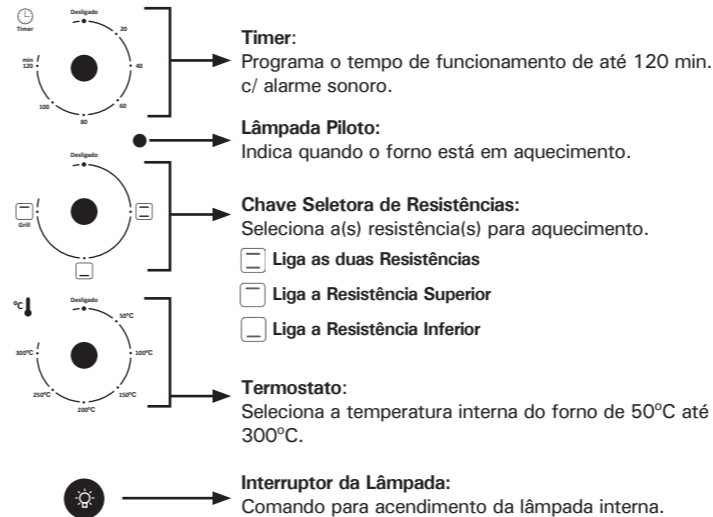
Timer
Desligado
20
40
60
80
100
min
120

Timer:
Programa o tempo de funcionamento de até 120 min. c/ alarme sonoro.

Lâmpada Piloto:
Indica quando o forno está em aquecimento.

Desligado
Grill

Chave Seletora de Resistências:
Seleciona a(s) resistência(s) para aquecimento.
Liga as duas Resistências
Liga a Resistência Superior
Liga a Resistência Inferior

°C
Desligado
50°C
100°C
150°C
200°C
250°C
300°C

Termostato:
Seleciona a temperatura interna do forno de 50°C até 300°C.

Interruptor da Lâmpada:
Comando para acendimento da lâmpada interna.